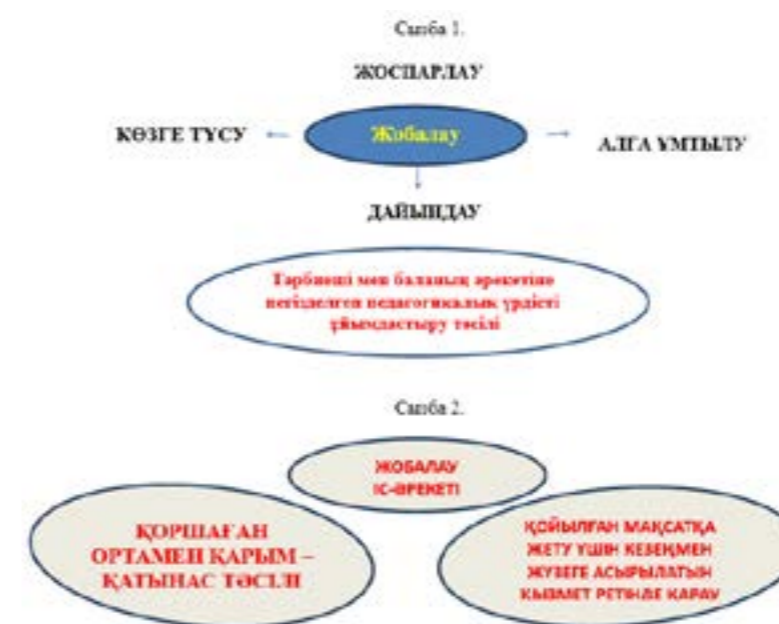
Сызба 1.

ЖОСПАРЛАУ

КӨЗГЕ ТҮСУ

Жобалау

АЛҒА ҰМТЫЛУ

ДАЙЫНДАУ

Тәрбиеші мен баланың әрекетіне негізделген педагогикалық үрдісті ұйымдастыру тәсілі

Сызба 2.

ЖОБАЛАУ ІС-ӘРЕКЕТІ

ҚОРШАҒАН ОРТАМЕН ҚАРЫМ – ҚАТЫНАС ТӘСІЛІ

ҚОЙЫЛҒАН МАҚСАТҚА ЖЕТУ ҮШІН КЕЗЕҢМЕН ЖҮЗЕГЕ АСЫРЫЛАТЫН ҚЫЗМЕТ РЕТІНДЕ ҚАРАУ